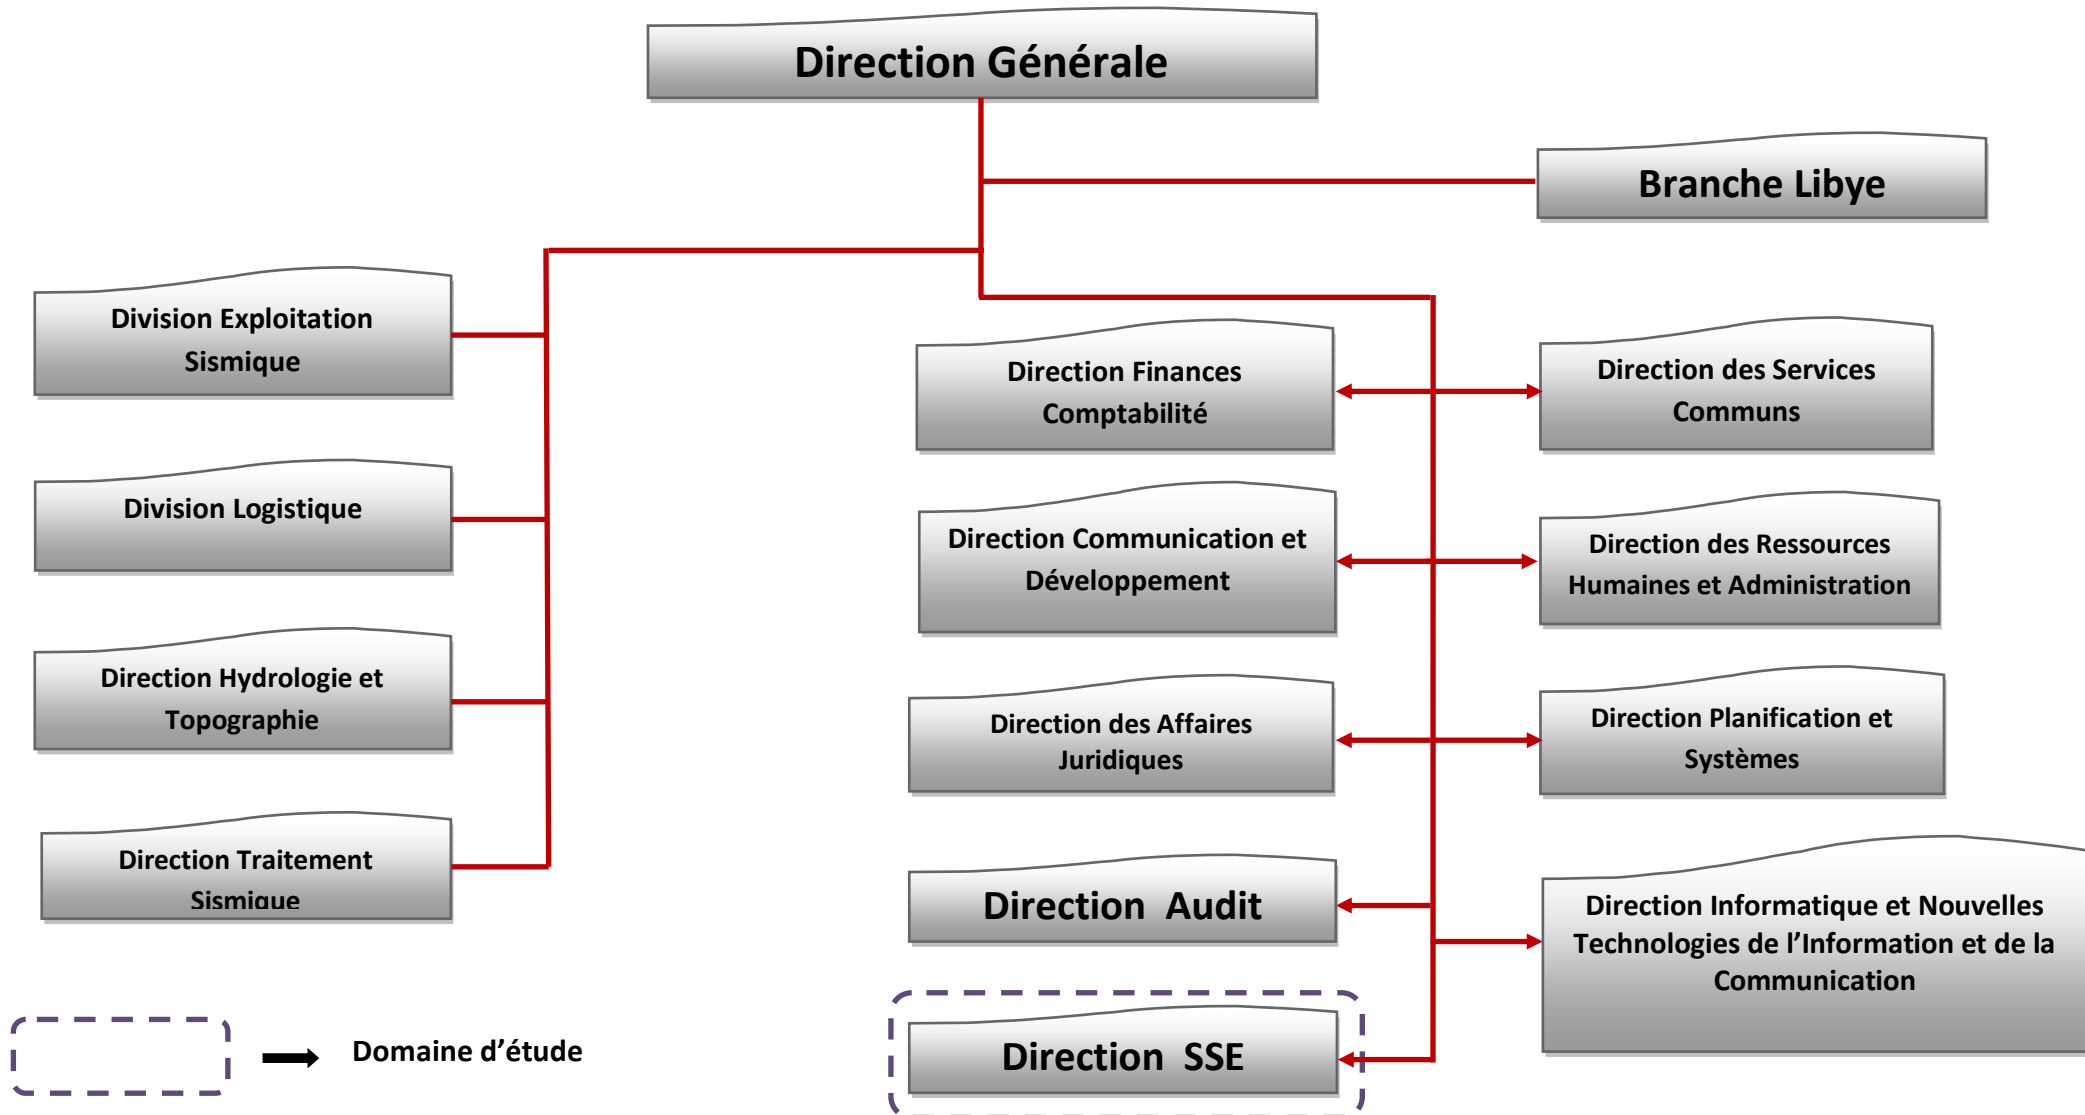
Direction Générale

Branche Libye

Division Exploitation Sismique

Division Logistique

Direction Hydrologie et Topographie

Direction Traitement Sismique

Direction Finances Comptabilité

Direction des Services Communs

Direction Communication et Développement

Direction des Ressources Humaines et Administration

Direction des Affaires Juridiques

Direction Planification et Systèmes

Direction Audit

Direction Informatique et Nouvelles Technologies de l'Information et de la Communication

Direction SSE

Domaine d'étude